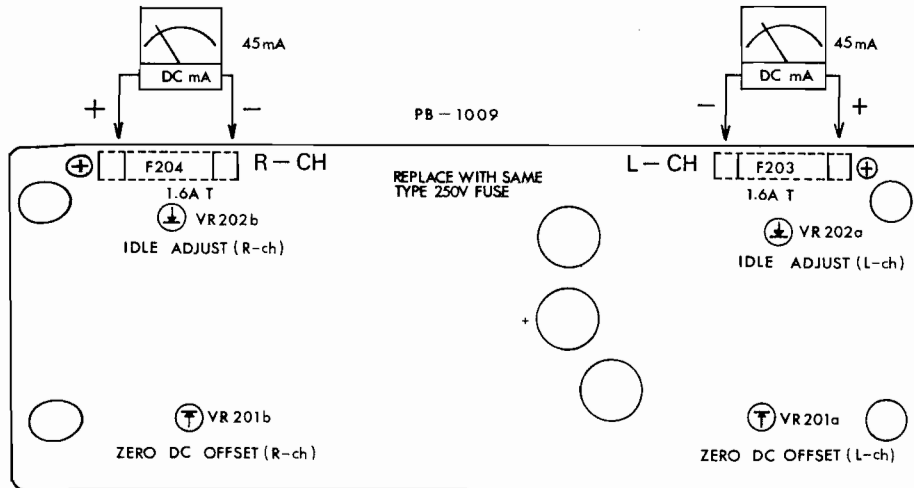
45mA
DC mA
+
−
PB − 1009
45mA
DC mA
−
+
⊕
F204
R − CH
1.6A T
VR 202b
IDLE ADJUST (R-ch)
REPLACE WITH SAME TYPE 250V FUSE
L − CH
F203
⊕
1.6A T
VR 202a
IDLE ADJUST (L-ch)
+
VR 201b
ZERO DC OFFSET (R-ch)
VR 201a
ZERO DC OFFSET (L-ch)